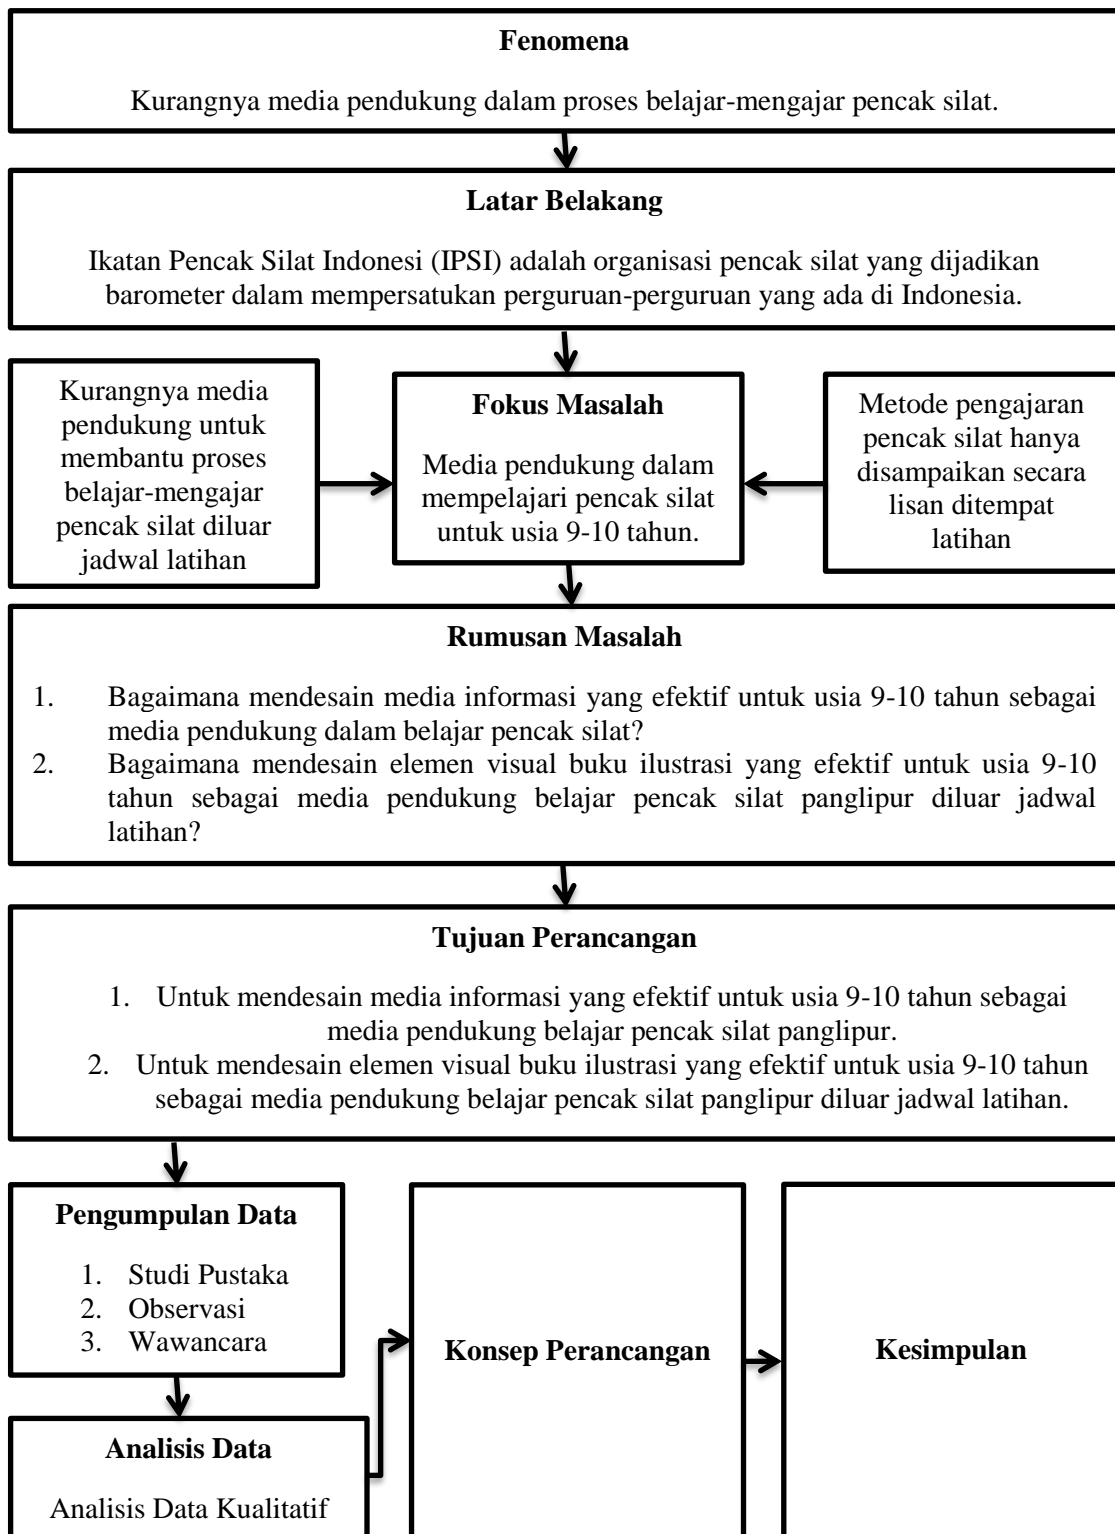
**Fenomena**

Kurangnya media pendukung dalam proses belajar-mengajar pencak silat.

**Latar Belakang**

Ikatan Pencak Silat Indonesi (IPSI) adalah organisasi pencak silat yang dijadikan barometer dalam mempersatukan perguruan-perguruan yang ada di Indonesia.

Kurangnya media pendukung untuk membantu proses belajar-mengajar pencak silat diluar jadwal latihan

**Fokus Masalah**

Media pendukung dalam mempelajari pencak silat untuk usia 9-10 tahun.

Metode pengajaran pencak silat hanya disampaikan secara lisan ditempat latihan

**Rumusan Masalah**

1. Bagaimana mendesain media informasi yang efektif untuk usia 9-10 tahun sebagai media pendukung dalam belajar pencak silat?
2. Bagaimana mendesain elemen visual buku ilustrasi yang efektif untuk usia 9-10 tahun sebagai media pendukung belajar pencak silat panglipur diluar jadwal latihan?

**Tujuan Perancangan**

1. Untuk mendesain media informasi yang efektif untuk usia 9-10 tahun sebagai media pendukung belajar pencak silat panglipur.
2. Untuk mendesain elemen visual buku ilustrasi yang efektif untuk usia 9-10 tahun sebagai media pendukung belajar pencak silat panglipur diluar jadwal latihan.

**Pengumpulan Data**

1. Studi Pustaka
2. Observasi
3. Wawancara

**Analisis Data**

Analisis Data Kualitatif

**Konsep Perancangan**

**Kesimpulan**